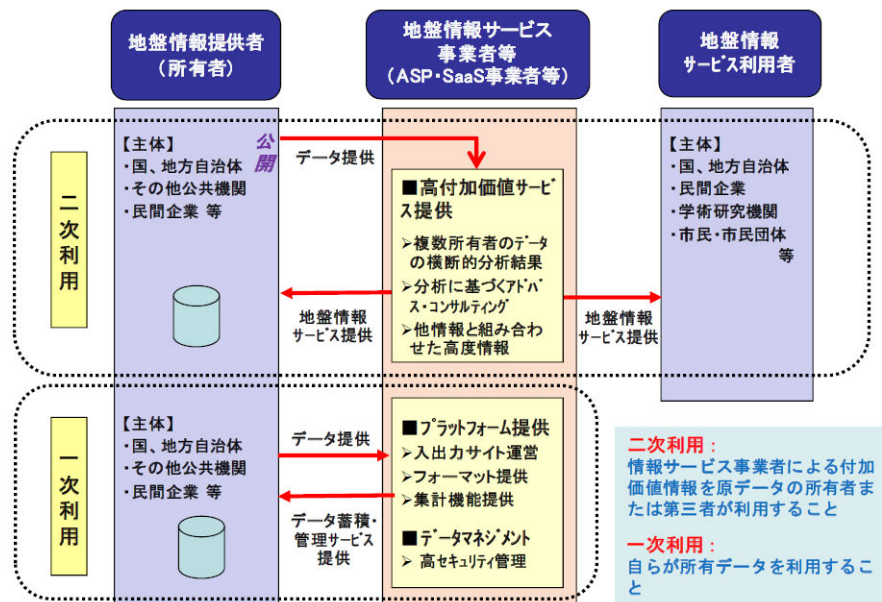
地盤情報提供者
（所有者）

地盤情報サービス
事業者等
（ASP・SaaS事業者等）

地盤情報
サービス利用者

二次利用

【主体】
・国、地方自治体
・その他公共機関
・民間企業 等

公開

データ提供

■高付加価値サービス提供
➢複数所有者のデータの横断的分析結果
➢分析に基づくアドバイス・コンサルティング
➢他情報と組み合わせた高度情報

地盤情報
サービス提供

地盤情報
サービス提供

【主体】
・国、地方自治体
・民間企業
・学術研究機関
・市民・市民団体
等

一次利用

【主体】
・国、地方自治体
・その他公共機関
・民間企業 等

データ提供

データ蓄積・
管理サービス
提供

■プラットフォーム提供
➢入出力サイト運営
➢フォーマット提供
➢集計機能提供

■データマネジメント
➢ 高セキュリティ管理

二次利用：
情報サービス事業者による付加価値情報を原データの所有者または第三者が利用すること

一次利用：
自らが所有データを利用すること